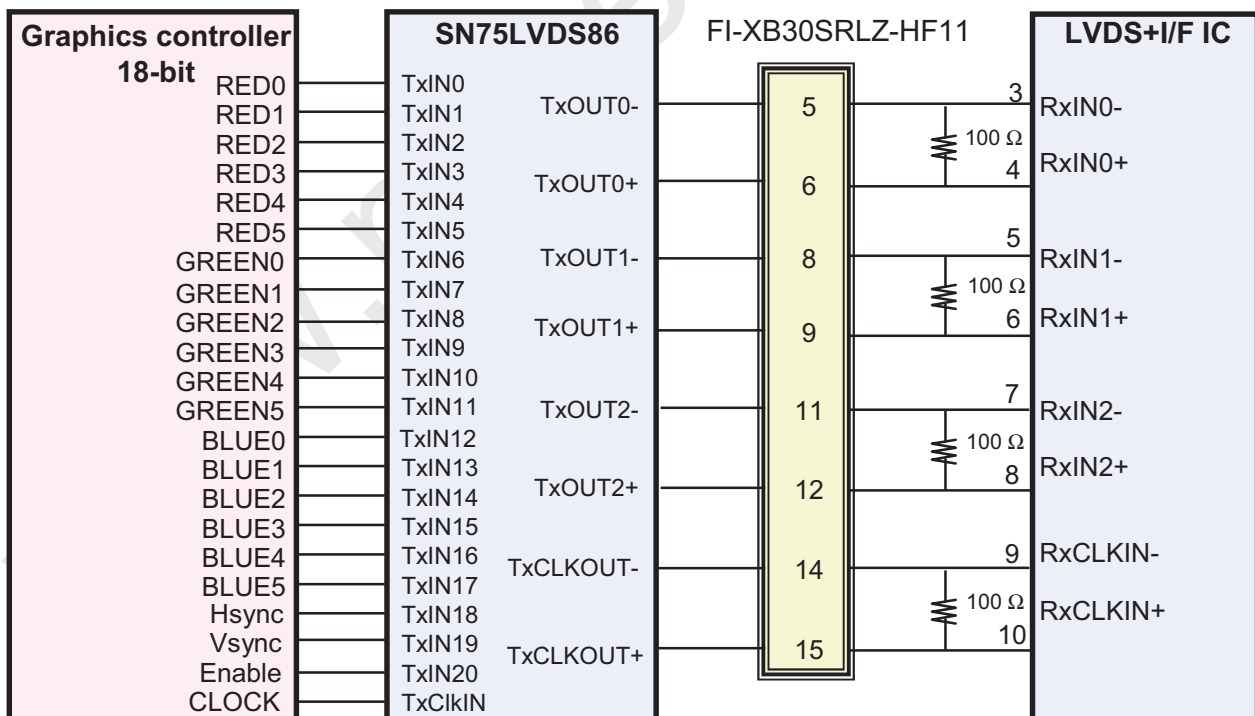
Graphics controller
18-bit

RED0
RED1
RED2
RED3
RED4
RED5
GREEN0
GREEN1
GREEN2
GREEN3
GREEN4
GREEN5
BLUE0
BLUE1
BLUE2
BLUE3
BLUE4
BLUE5
Hsync
Vsync
Enable
CLOCK

SN75LVDS86

TxIN0
TxIN1
TxIN2
TxIN3
TxIN4
TxIN5
TxIN6
TxIN7
TxIN8
TxIN9
TxIN10
TxIN11
TxIN12
TxIN13
TxIN14
TxIN15
TxIN16
TxIN17
TxIN18
TxIN19
TxIN20
TxClkIN

TxOUT0-
TxOUT0+
TxOUT1-
TxOUT1+
TxOUT2-
TxOUT2+
TxCLKOUT-
TxCLKOUT+

FI-XB30SRLZ-HF11

5
6
8
9
11
12
14
15

3
100 Ω
4
5
100 Ω
6
7
100 Ω
8
9
100 Ω
10

LVDS+I/F IC

RxIN0-
RxIN0+
RxIN1-
RxIN1+
RxIN2-
RxIN2+
RxCLKIN-
RxCLKIN+